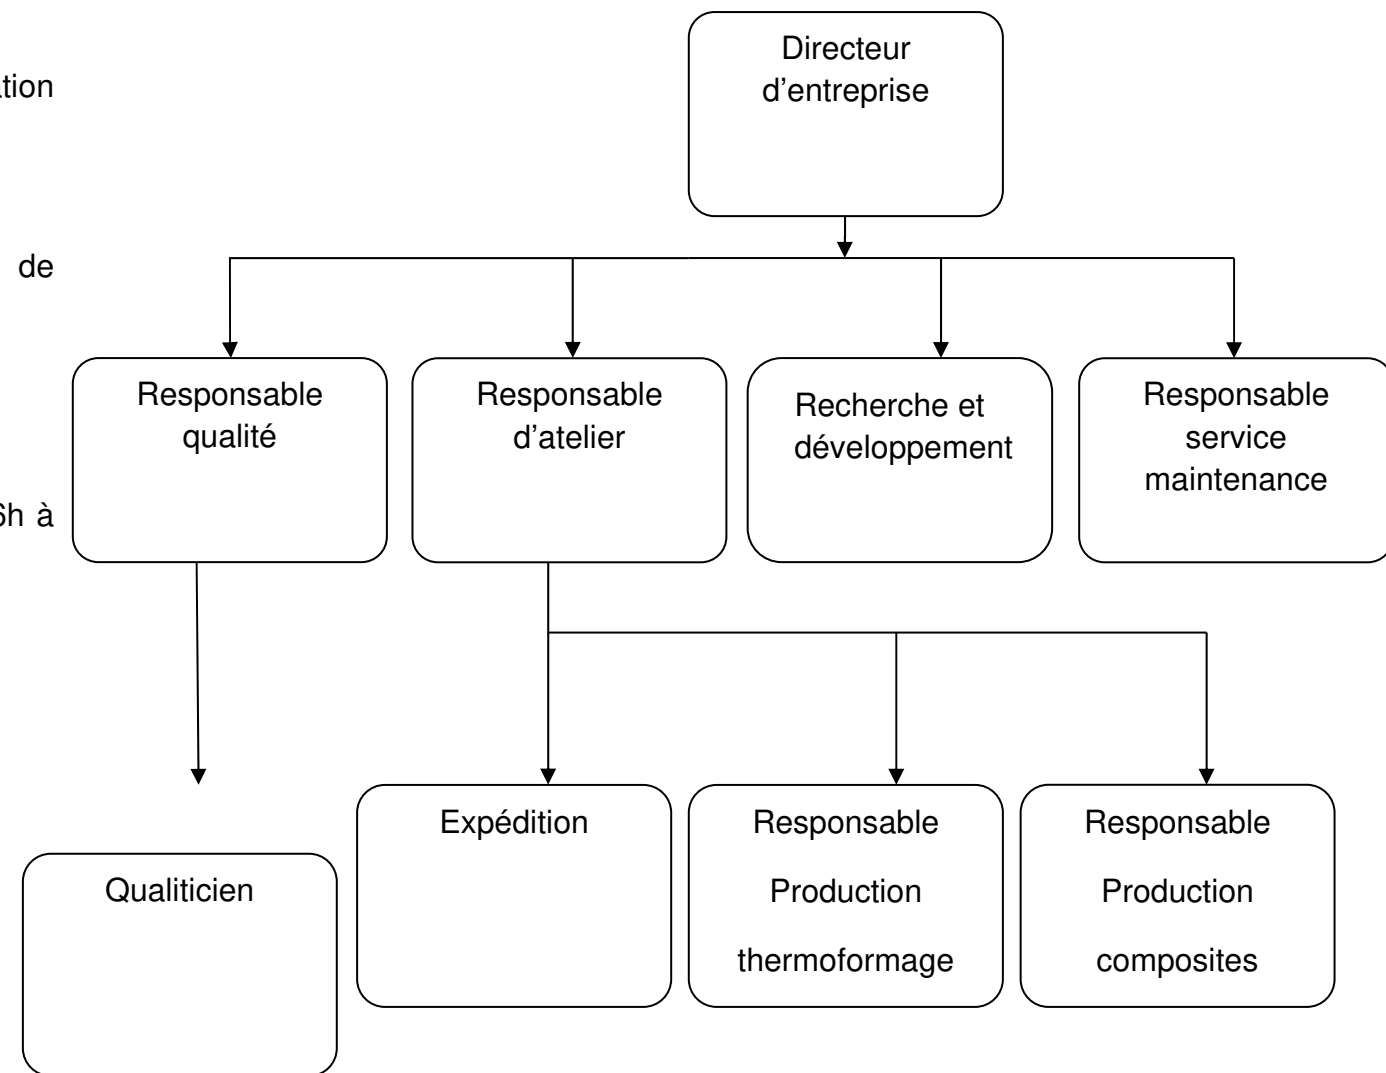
tion

de

Sh à

Directeur d’entreprise

Responsable qualité

Responsable d’atelier

Recherche et développement

Responsable service maintenance

Qualiticien

Expédition

Responsable Production thermoformage

Responsable Production composites